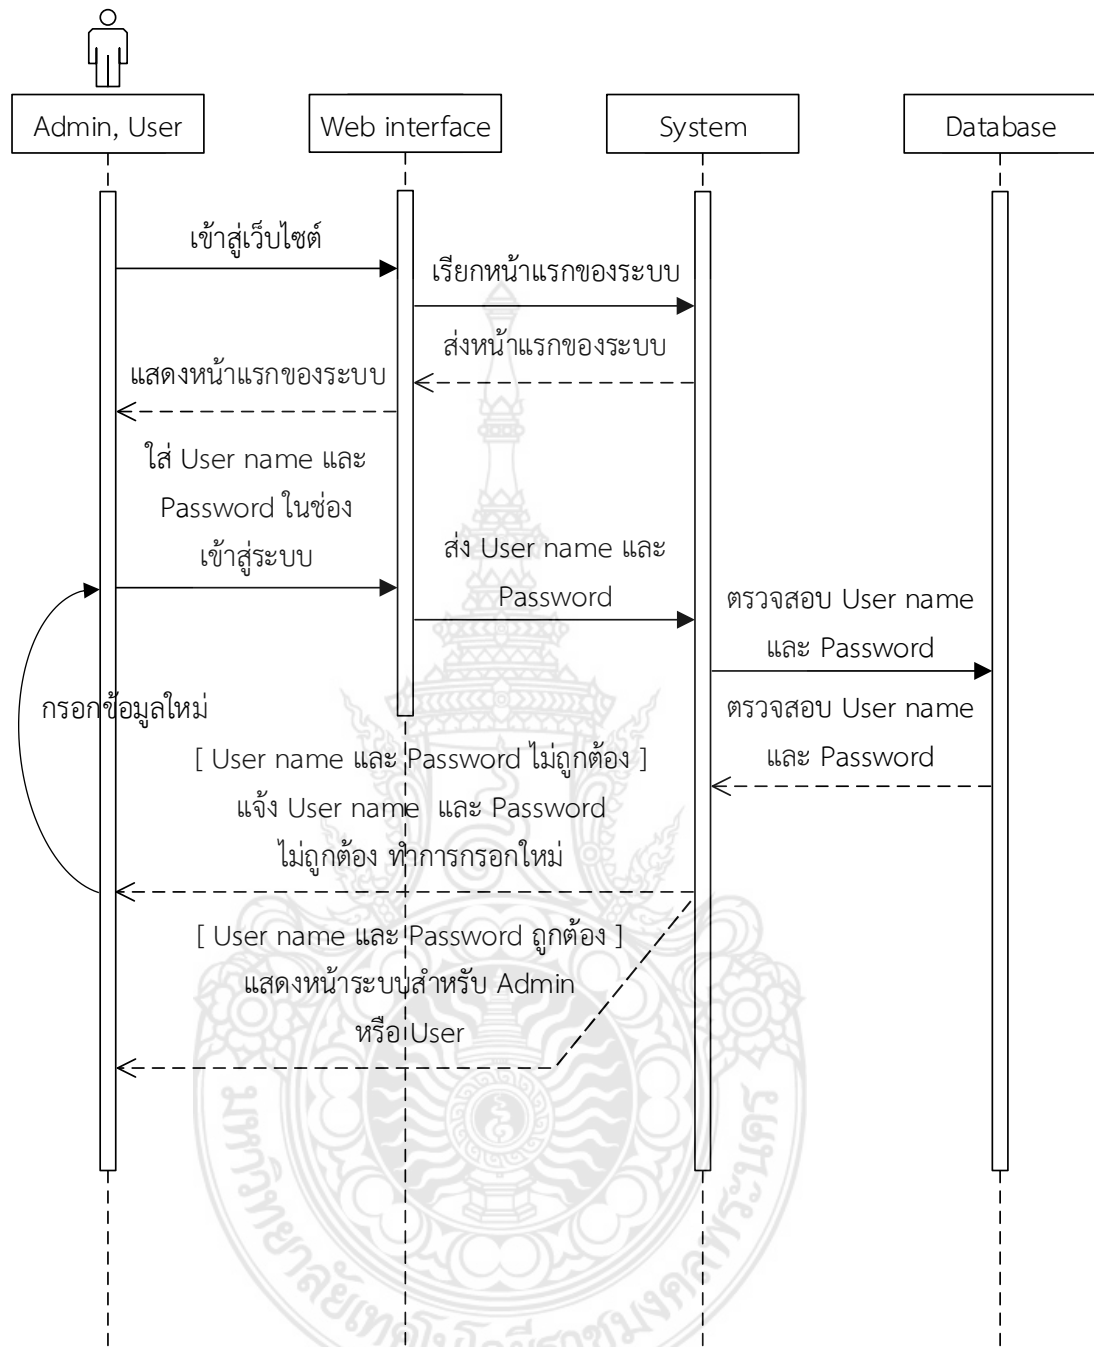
Admin, User

Web interface

System

Database

เข้าสู่เว็บไซต์

เรียกหน้าแรกของระบบ

ส่งหน้าแรกของระบบ

แสดงหน้าแรกของระบบ

ใส่ User name และ Password ในช่อง เข้าสู่ระบบ

ส่ง User name และ Password

ตรวจสอบ User name และ Password

กรอกข้อมูลใหม่

ตรวจสอบ User name และ Password

[ User name และ Password ไม่ถูกต้อง ]
แจ้ง User name และ Password ไม่ถูกต้อง ทำการกรอกใหม่

[ User name และ Password ถูกต้อง ]
แสดงหน้าระบบสำหรับ Admin หรือ User

มหาวิทยาลัยเทคโนโลยีราชมงคลพระนคร